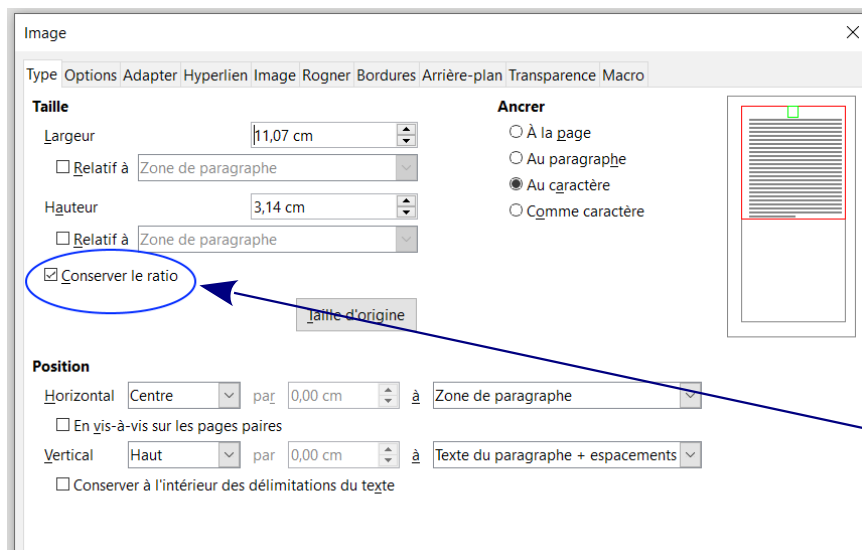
Image

Type Options Adapter Hyperlien Image Rogner Bordures Arrière-plan Transparence Macro

Taille

Largeur 11,07 cm

☐ Relatif à Zone de paragraphe

Hauteur 3,14 cm

☐ Relatif à Zone de paragraphe

☑ Conserver le ratio

Taille d'origine

Ancrer

○ À la page
○ Au paragraphe
◉ Au caractère
○ Comme caractère

Position

Horizontal Centre par 0,00 cm à Zone de paragraphe

☐ En vis-à-vis sur les pages paires

Vertical Haut par 0,00 cm à Texte du paragraphe + espacements

☐ Conserver à l'intérieur des délimitations du texte